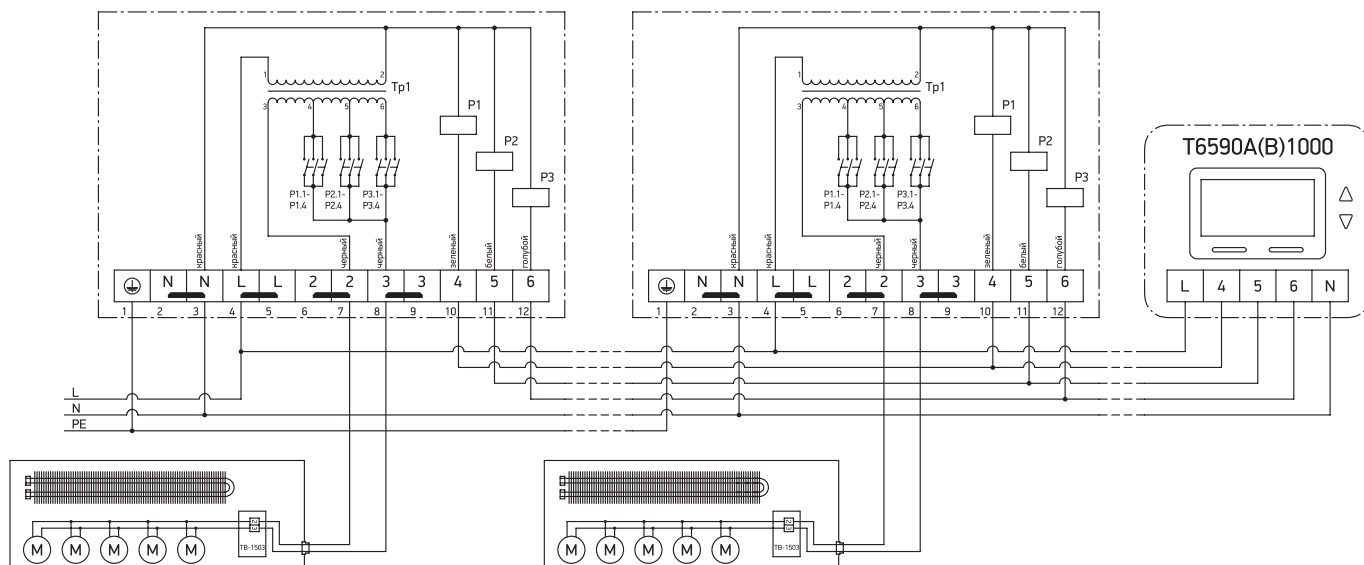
1 2
3 4 5 6
Тр1
P1
P2
P3
P1.1- P1.4
P2.1- P2.4
P3.1- P3.4
красный
красный
черный
черный
зеленый
белый
голубой
N N L L 2 2 3 3 4 5 6
1 2 3 4 5 6 7 8 9 10 11 12

1 2
3 4 5 6
Тр1
P1
P2
P3
P1.1- P1.4
P2.1- P2.4
P3.1- P3.4
красный
красный
черный
черный
зеленый
белый
голубой
N N L L 2 2 3 3 4 5 6
1 2 3 4 5 6 7 8 9 10 11 12

T6590A(B)1000
△
▽
L 4 5 6 N

L
N
PE

M M M M M
TB-1503

M M M M M
TB-1503